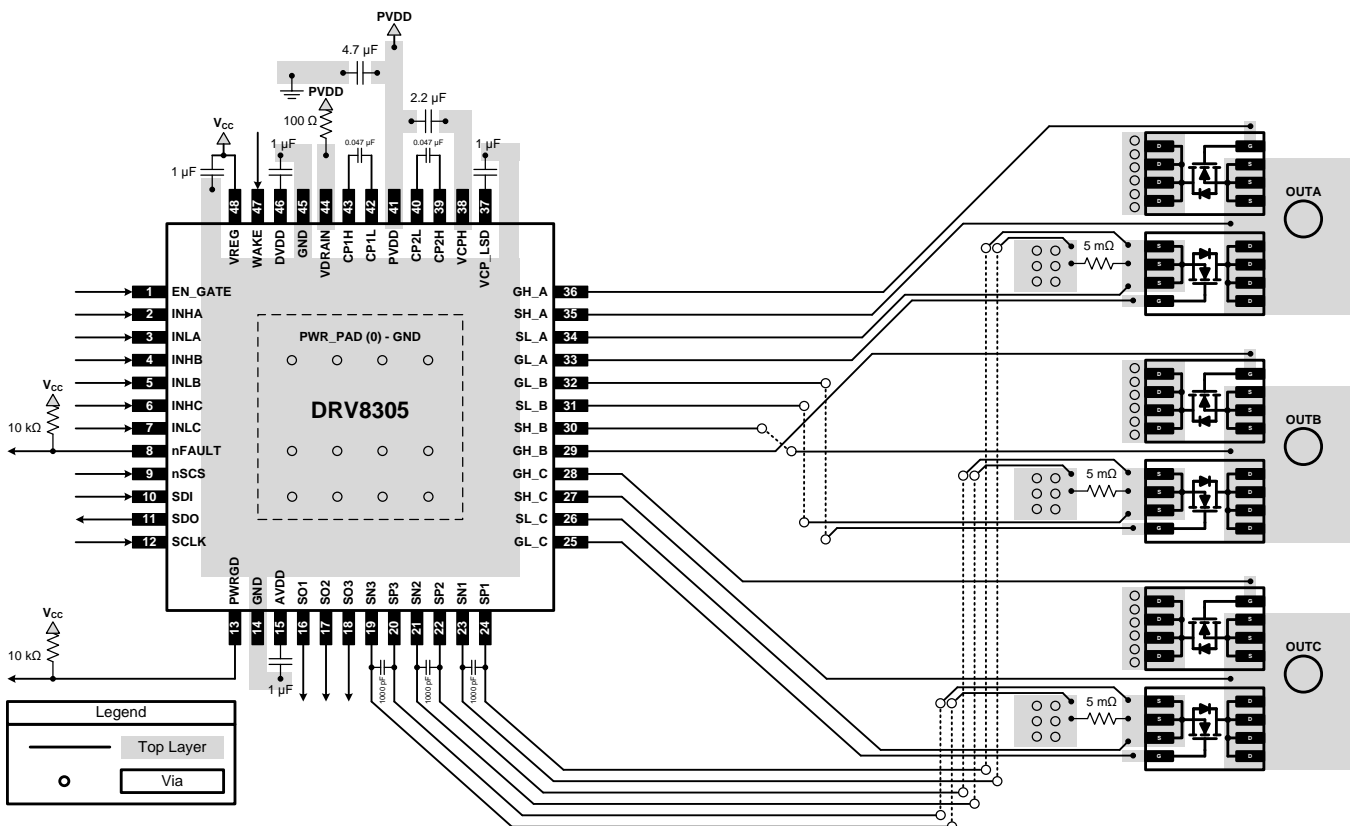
PVDD
4.7 µF
PVDD
100 Ω
2.2 µF
$V_{CC}$
1 µF
0.047 µF
0.047 µF
1 µF
1 µF
48 VREG
47 WAKE
46 DVDD
45 GND
44 VDRAIN
43 CP1H
42 CP1L
41 PVDD
40 CP2L
39 CP2H
38 VCPH
37 VCP_LSD

1 EN_GATE
2 INHA
3 INLA
4 INHB
$V_{CC}$
5 INLB
6 INHC
10 kΩ
7 INLC
8 nFAULT
9 nSCS
10 SDI
11 SDO
12 SCLK

PWR_PAD (0) - GND
DRV8305

GH_A 36
SH_A 35
SL_A 34
GL_A 33
GL_B 32
SL_B 31
SH_B 30
GH_B 29
GH_C 28
SH_C 27
SL_C 26
GL_C 25

13 PWRGD
14 GND
15 AVDD
16 SO1
17 SO2
18 SO3
19 SN3
20 SP3
21 SN2
22 SP2
23 SN1
24 SP1

$V_{CC}$
10 kΩ
1 µF
1000 pF
1000 pF
1000 pF

Legend
Top Layer
Via

D D D D G S S S
5 mΩ
S S S G D D D D
OUTA
D D D D G S S S
5 mΩ
S S S G D D D D
OUTB
D D D D G S S S
5 mΩ
S S S G D D D D
OUTC